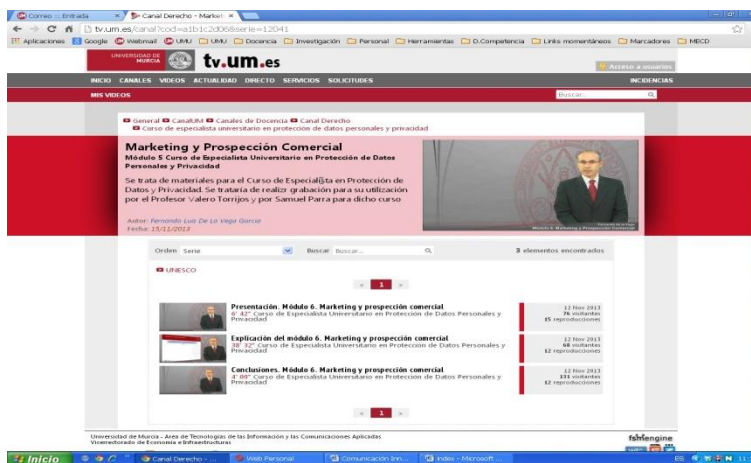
Correo :: Entrada × Canal Derecho - Marke ×

tv.um.es/canal?cod=a1b1c2d068serie=12041

Aplicaciones Google Webmail UMU UMU Docencia Investigación Personal Herramientas D.Competencia Links momentáneos Marcadores MECD

UNIVERSIDAD DE MURCIA tv.um.es Acceso a usuarios

INICIO CANALES VIDEOS ACTUALIDAD DIRECTO SERVICIOS SOLICITUDES INCIDENCIAS

MIS VIDEOS Buscar...

General CanalUM Canales de Docencia Canal Derecho
Curso de especialista universitario en proteccion de datos personales y privacidad

Marketing y Prospección Comercial
Módulo 5 Curso de Especialista Universitario en Protección de Datos Personales y Privacidad

Se trata de materiales para el Curso de Especialista en Protección de Datos y Privacidad. Se trataría de realizar grabación para su utilización por el Profesor Valero Torrijos y por Samuel Parra para dicho curso

Autor: Fernando Luis De La Vega García
Fecha: 15/11/2013

Orden Serie Buscar Buscar... 3 elementos encontrados

UNESCO

« 1 »

Presentación. Módulo 6. Marketing y prospección comercial
6' 42" Curso de Especialista Universitario en Protección de Datos Personales y Privacidad
12 Nov 2013
76 visitantes
15 reproducciones

Explicación del módulo 6. Marketing y prospección comercial
38' 32" Curso de Especialista Universitario en Protección de Datos Personales y Privacidad
12 Nov 2013
68 visitantes
12 reproducciones

Conclusiones. Módulo 6. Marketing y prospección comercial
4' 09" Curso de Especialista Universitario en Protección de Datos Personales y Privacidad
12 Nov 2013
131 visitantes
12 reproducciones

« 1 »

Universidad de Murcia - Área de Tecnologías de la Información y las Comunicaciones Aplicadas
Vicerrectorado de Economía e Infraestructuras

fishengine

Inicio Canal Derecho - ... Web Personal Comunicación Inn... index - Microsoft ... ES